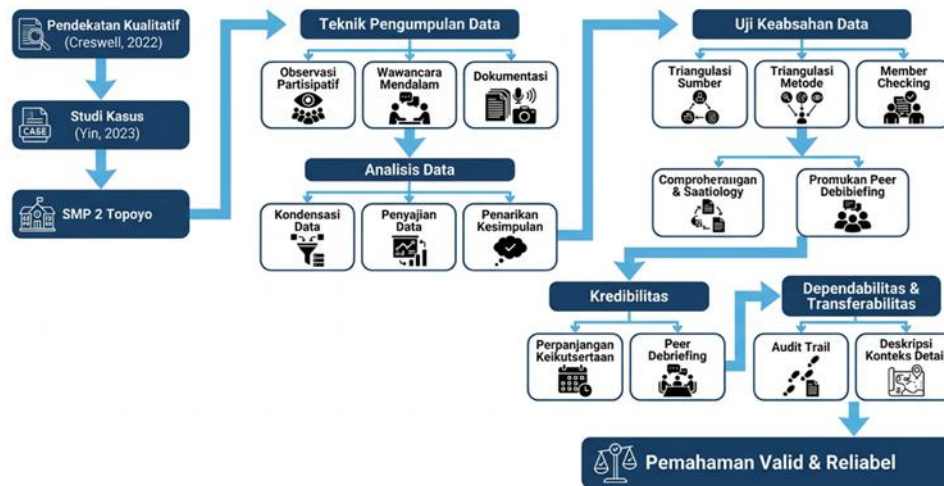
Pendekatan Kualitatif
(Creswell, 2022)

CASE
Studi Kasus
(Yin, 2023)

SMP 2 Topoyo

Teknik Pengumpulan Data

Observasi Partisipatif

Wawancara Mendalam

Dokumentasi

Analisis Data

Kondensasi Data

Penyajian Data

Penarikan Kesimpulan

Uji Keabsahan Data

Triangulasi Sumber

Triangulasi Metode

Member Checking

Comproheraıǵan & Saatiology

Promukan Peer Debibiefing

Kredibilitas

Perpanjangan Keikutsertaan

Peer Debriefing

Dependabilitas & Transferabilitas

Audit Trail

Deskripsi Konteks Detai

Pemahaman Valid & Reliabel